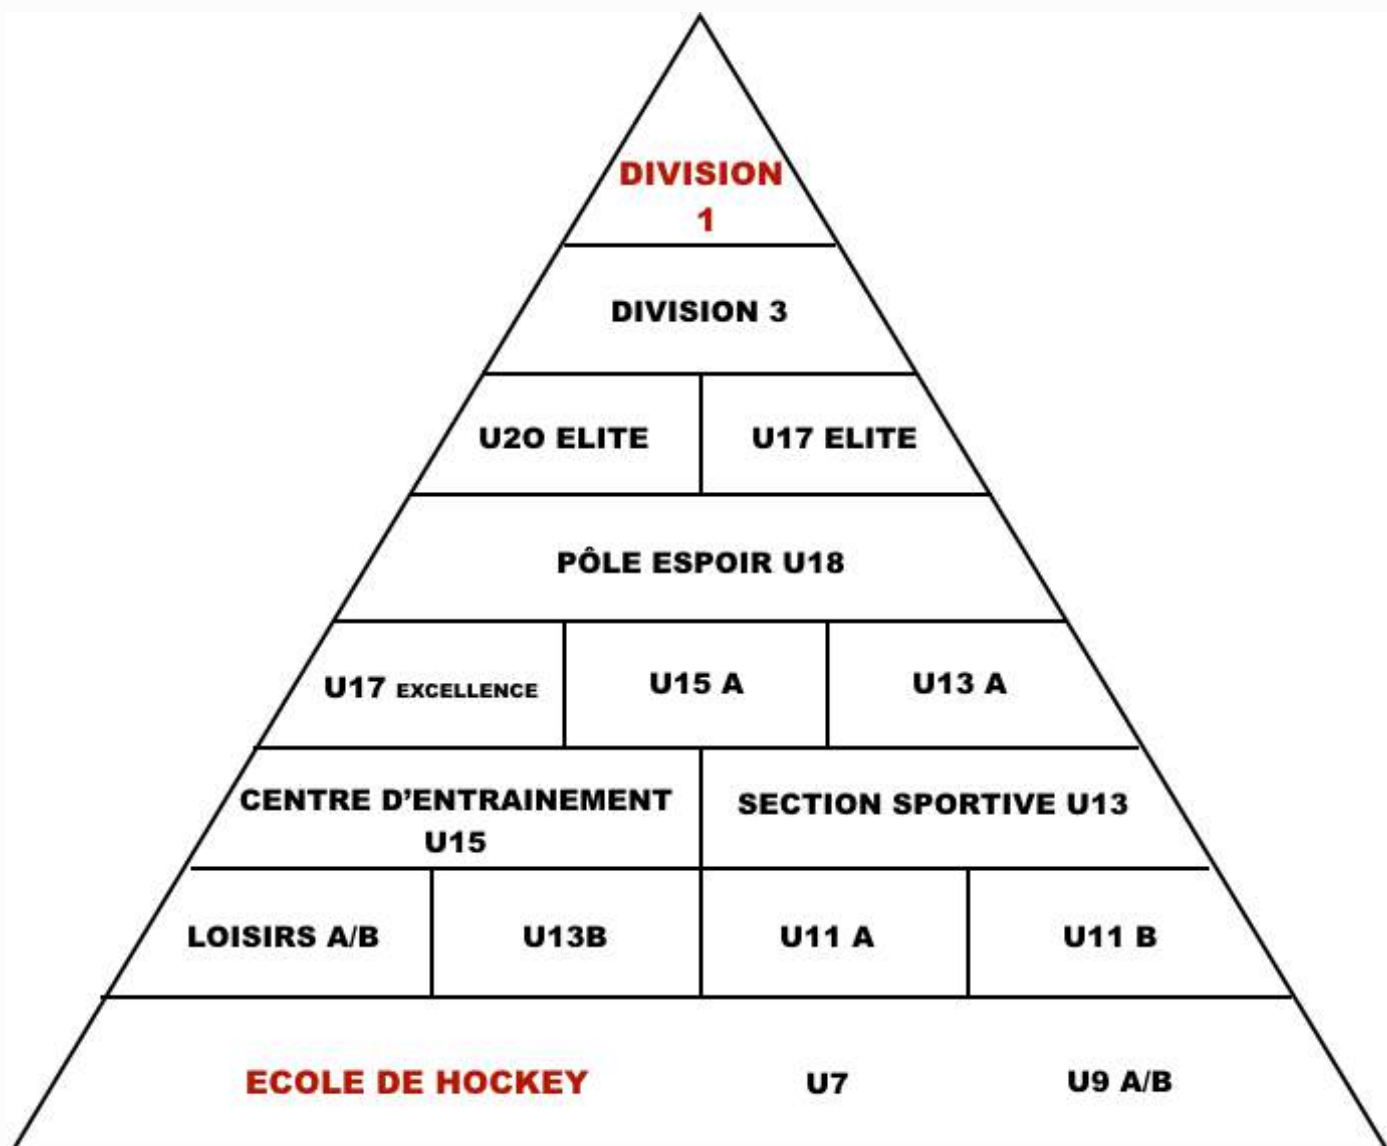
DIVISION 1

DIVISION 3

U2O ELITE

U17 ELITE

PÔLE ESPOIR U18

U17 EXCELLENCE

U15 A

U13 A

CENTRE D'ENTRAINEMENT U15

SECTION SPORTIVE U13

LOISIRS A/B

U13B

U11 A

U11 B

ECOLE DE HOCKEY

U7

U9 A/B